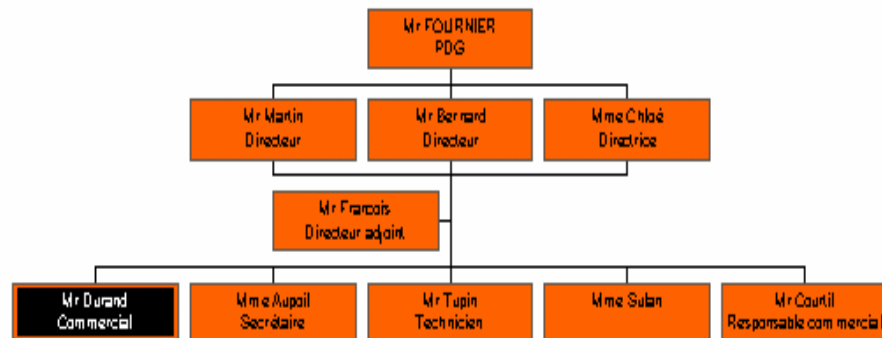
Mr FOURNIER
PDG

Mr Martin
Directeur

Mr Bernard
Directeur

Mme Chloé
Directrice

Mr Francois
Directeur adjoint

Mr Durand
Commercial

Mme Aupail
Secrétaire

Mr Tupin
Technicien

Mme Sulan

Mr Courtil
Responsable commercial